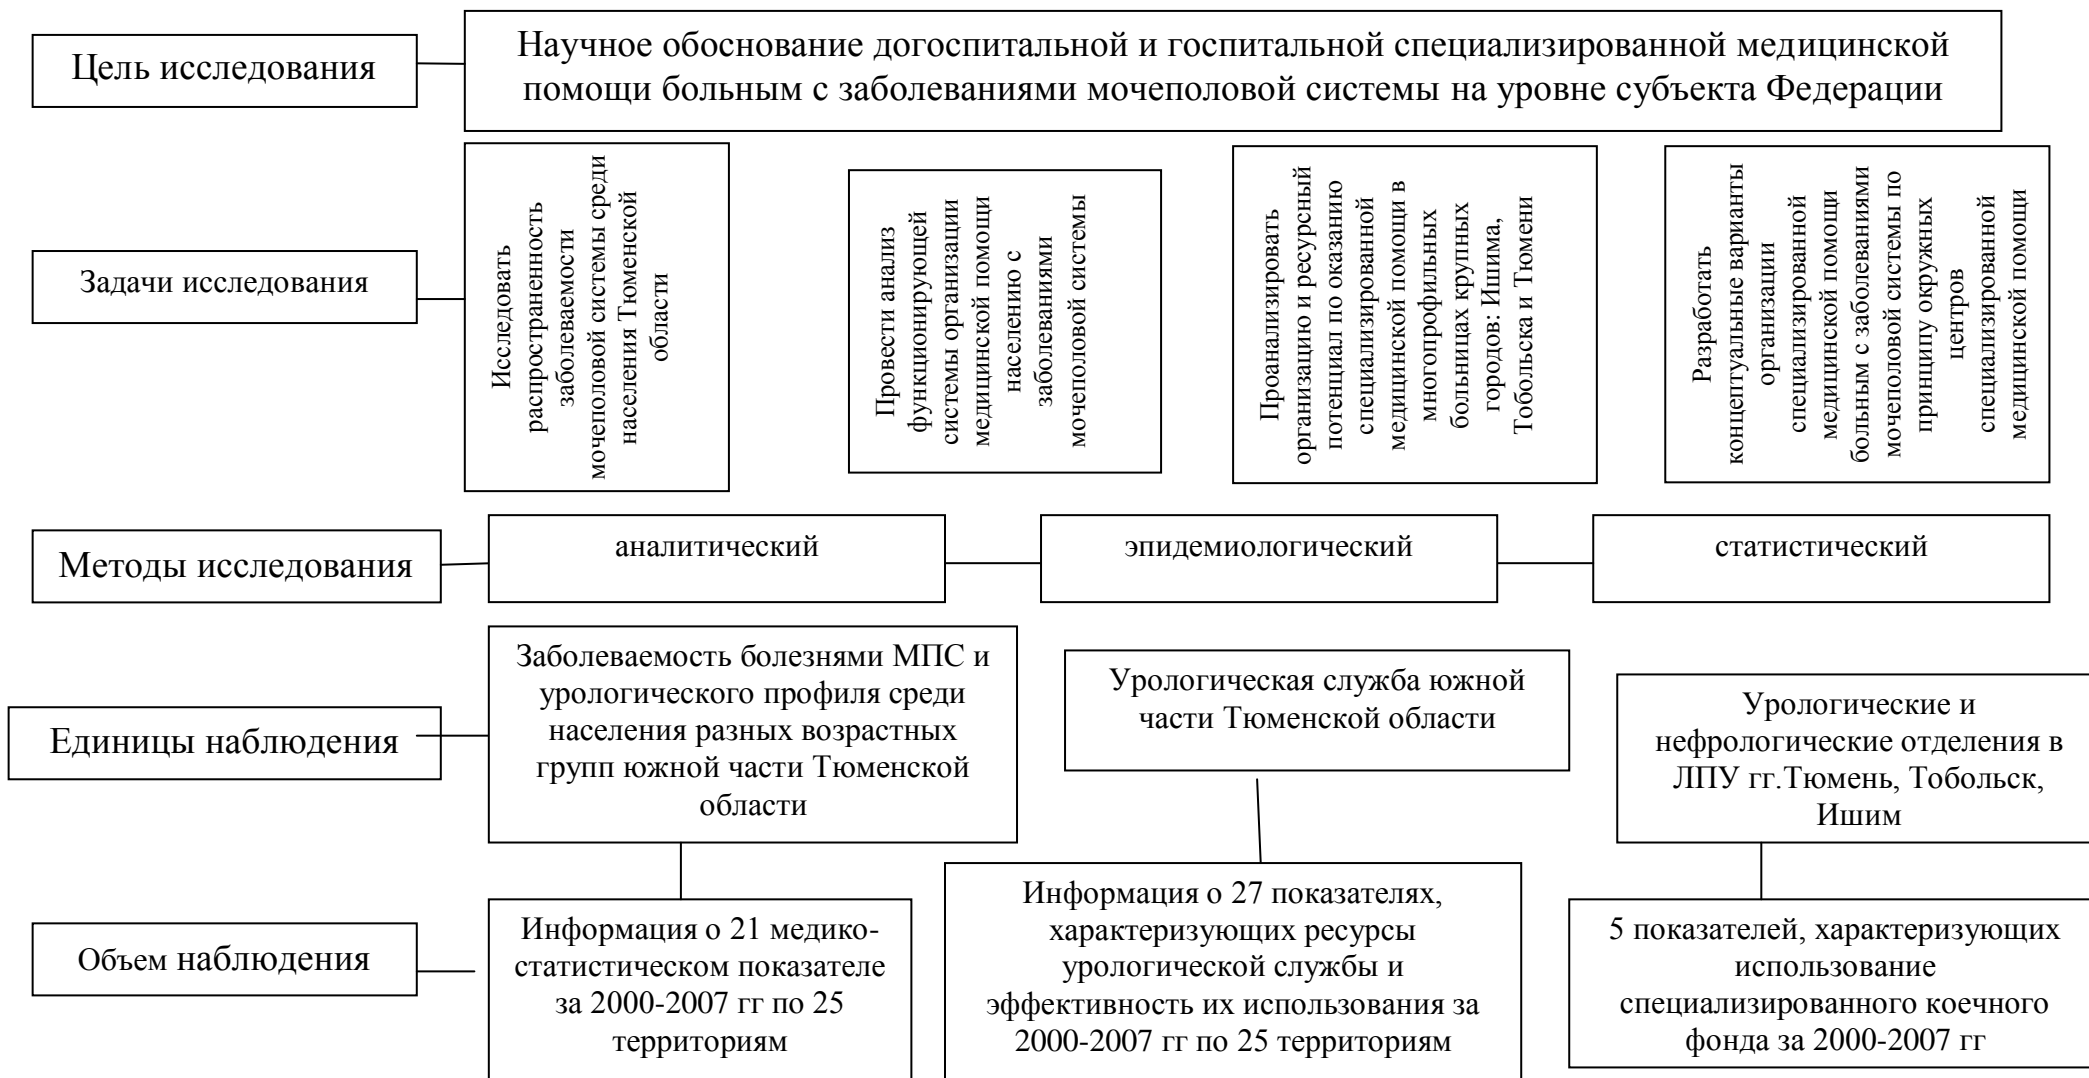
Цель исследования

Научное обоснование догоспитальной и госпитальной специализированной медицинской помощи больным с заболеваниями мочеполовой системы на уровне субъекта Федерации

Задачи исследования

Исследовать распространенность заболеваемости мочеполовой системы среди населения Тюменской области

Провести анализ функционирующей системы организации медицинской помощи населению с заболеваниями мочеполовой системы

Проанализировать организацию и ресурсный потенциал по оказанию специализированной медицинской помощи в многопрофильных больницах крупных городов: Ишима, Тобольска и Тюмени

Разработать концептуальные варианты организации специализированной медицинской помощи больным с заболеваниями мочеполовой системы по принципу окружных центров специализированной медицинской помощи

Методы исследования

аналитический

эпидемиологический

статистический

Единицы наблюдения

Заболеваемость болезнями МПС и урологического профиля среди населения разных возрастных групп южной части Тюменской области

Урологическая служба южной части Тюменской области

Урологические и нефрологические отделения в ЛПУ гг.Тюмень, Тобольск, Ишим

Объем наблюдения

Информация о 21 медико-статистическом показателе за 2000-2007 гг по 25 территориям

Информация о 27 показателях, характеризующих ресурсы урологической службы и эффективность их использования за 2000-2007 гг по 25 территориям

5 показателей, характеризующих использование специализированного коечного фонда за 2000-2007 гг